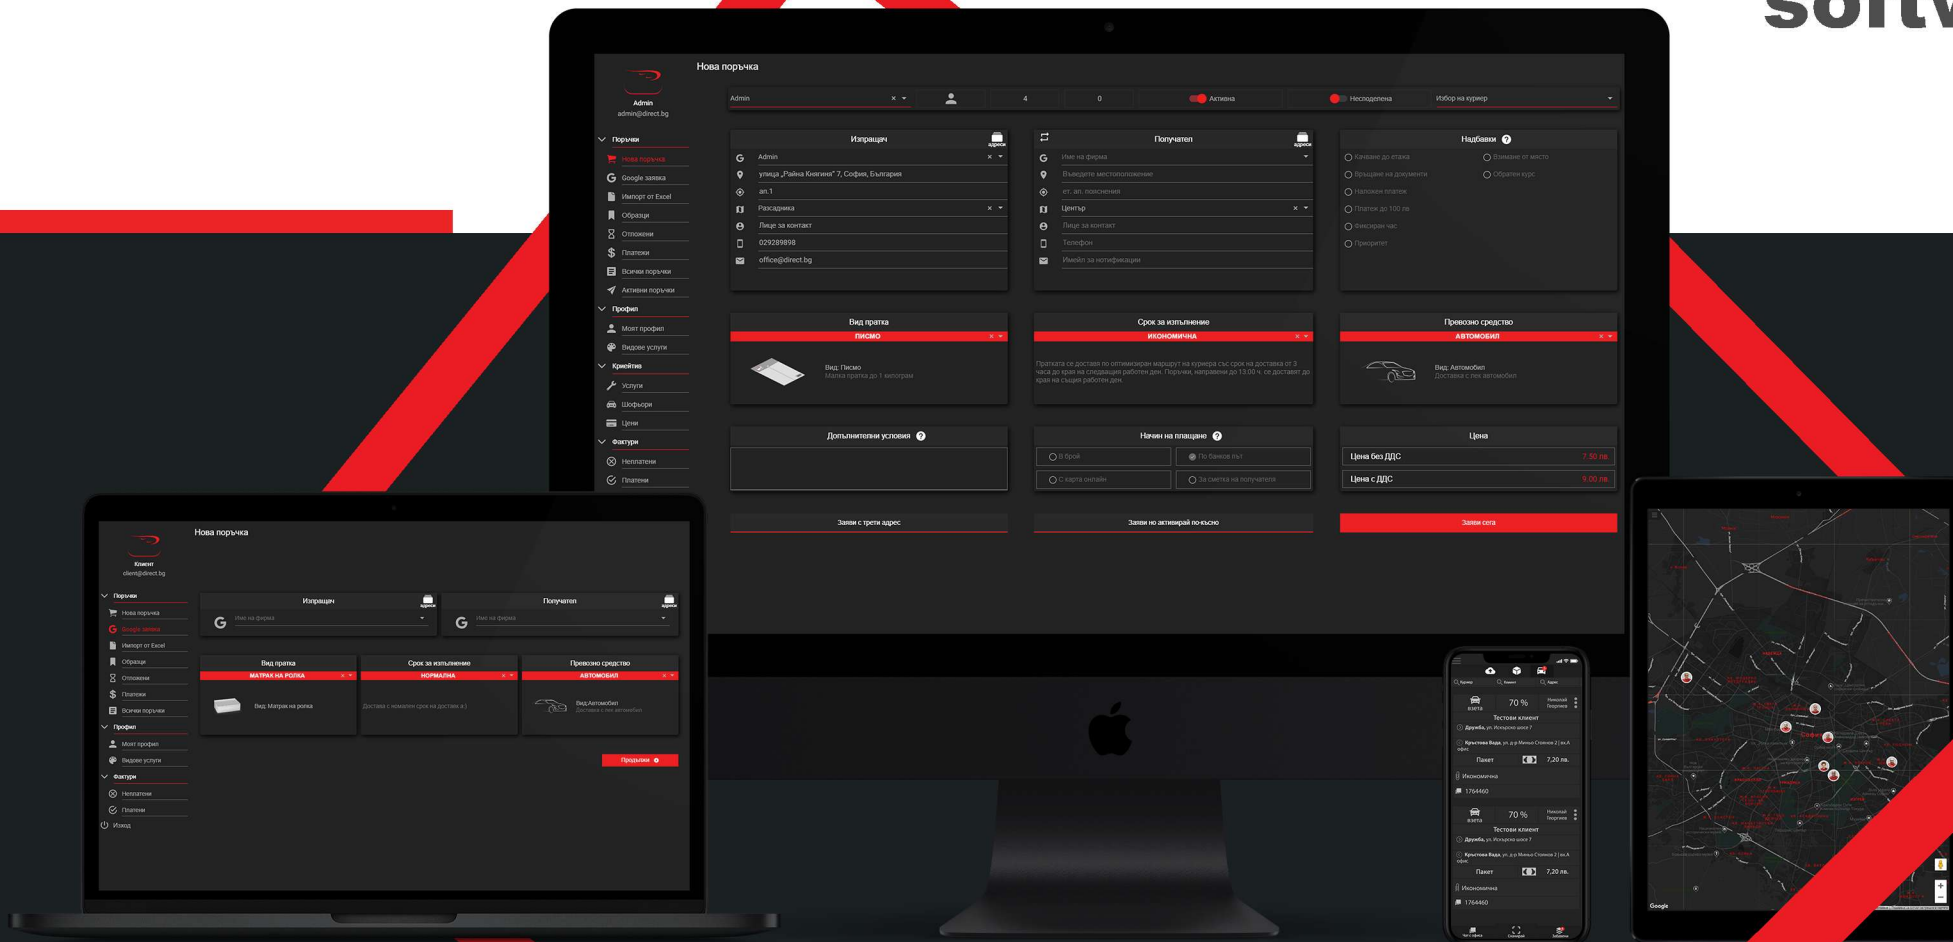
softw

Нова поръчка

Admin
admin@direct.bg

Поръчки
Нова поръчка
Google заявка
Импорт от Excel
Образци
Отложени
Платежи
Всички поръчки
Активни поръчки
Профил
Моят профил
Видове услуги
Криейтив
Услуги
Шофьори
Цени
Фактури
Неплатени
Платени

Admin | 4 | 0 | Активна | Несподелена | Избор на куриер

Изпращач
адреси
Admin
улица „Райна Княгиня" 7, София, България
ап.1
Разсадника
Лице за контакт
029289898
office@direct.bg

Получател
адреси
Име на фирма
Въведете местоположение
ет. ап. пояснения
Център
Лице за контакт
Телефон
Имейл за нотификации

Надбавки
Качване до етажа
Взимане от място
Връщане на документи
Обратен курс
Наложен платеж
Платеж до 100 лв
Фиксиран час
Приоритет

Вид пратка
ПИСМО
Вид: Писмо
Малка пратка до 1 килограм

Срок за изпълнение
ИКОНОМИЧНА
Пратката се доставя по оптимизиран маршрут на куриера със срок на доставка от 3 часа до следващия работен ден. Поръчки, направени до 13:00 ч. се доставят до края на същия работен ден.

Превозно средство
АВТОМОБИЛ
Вид: Автомобил
Доставка с лек автомобил

Допълнителни условия

Начин на плащане
В брой
По банков път
С карта онлайн
За сметка на получателя

Цена
Цена без ДДС 7.50 лв.
Цена с ДДС 9.00 лв.

Заяви с трети адрес
Заяви но активирай по-късно
Заяви сега

Нова поръчка
Клиент
client@direct.bg
Поръчки
Нова поръчка
Google заявка
Импорт от Excel
Образци
Отложени
Платежи
Всички поръчки
Профил
Моят профил
Видове услуги
Фактури
Неплатени
Платени
Изход

Изпращач
адреси
Име на фирма
Получател
адреси
Име на фирма

Вид пратка
МАТРАК НА РОЛКА
Вид: Матрак на ролка
Срок за изпълнение
НОРМАЛНА
Доставка с нормален срок на доставка
Превозно средство
АВТОМОБИЛ
Вид: Автомобил
Доставка с лек автомобил
Продължи

Куриер Клиент Адрес
взета 70 % Николай Георгиев
Тестови клиент
Дружба, ул. Искърско шосе 7
Кръстова Вада, ул. д-р Миньо Стоянов 2, вх.А офис
Пакет 7,20 лв.
Икономична
1764460
взета 70 % Николай Георгиев
Тестови клиент
Дружба, ул. Искърско шосе 7
Кръстова Вада, ул. д-р Миньо Стоянов 2, вх.А офис
Пакет 7,20 лв.
Икономична
1764460

Google